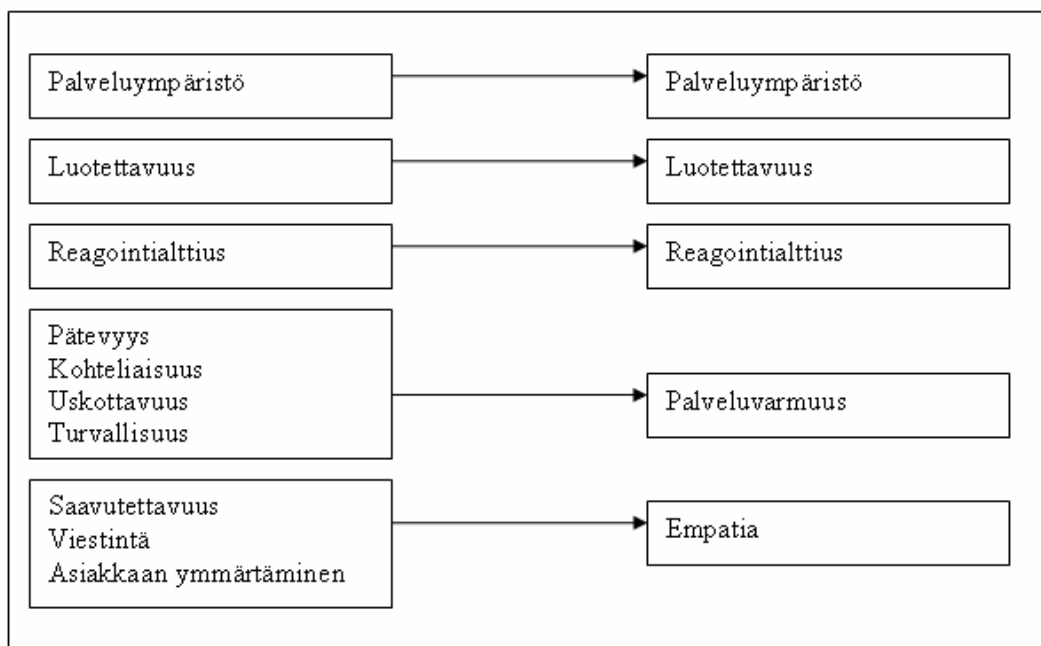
Palveluympäristö

Palveluympäristö

Luotettavuus

Luotettavuus

Reagointialttius

Reagointialttius

Pätevyys
Kohteliaisuus
Uskottavuus
Turvallisuus

Palveluvarmuus

Saavutettavuus
Viestintä
Asiakkaan ymmärtäminen

Empatia